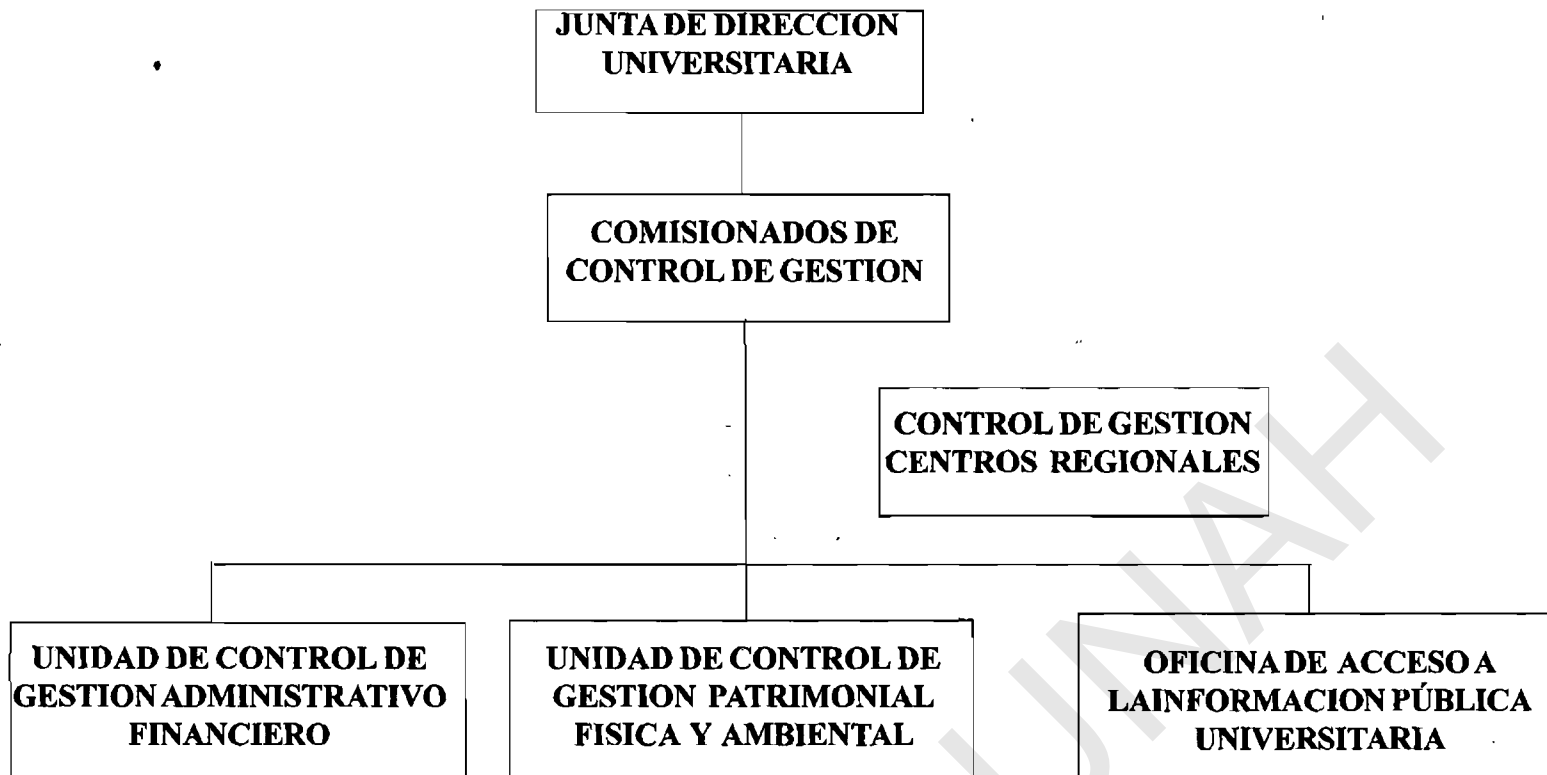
JUNTA DE DIRECCION UNIVERSITARIA

COMISIONADOS DE CONTROL DE GESTION

CONTROL DE GESTION CENTROS REGIONALES

UNIDAD DE CONTROL DE GESTION ADMINISTRATIVO FINANCIERO

UNIDAD DE CONTROL DE GESTION PATRIMONIAL FISICA Y AMBIENTAL

OFICINA DE ACCESO A LAINFORMACION PÚBLICA UNIVERSITARIA

UNAH